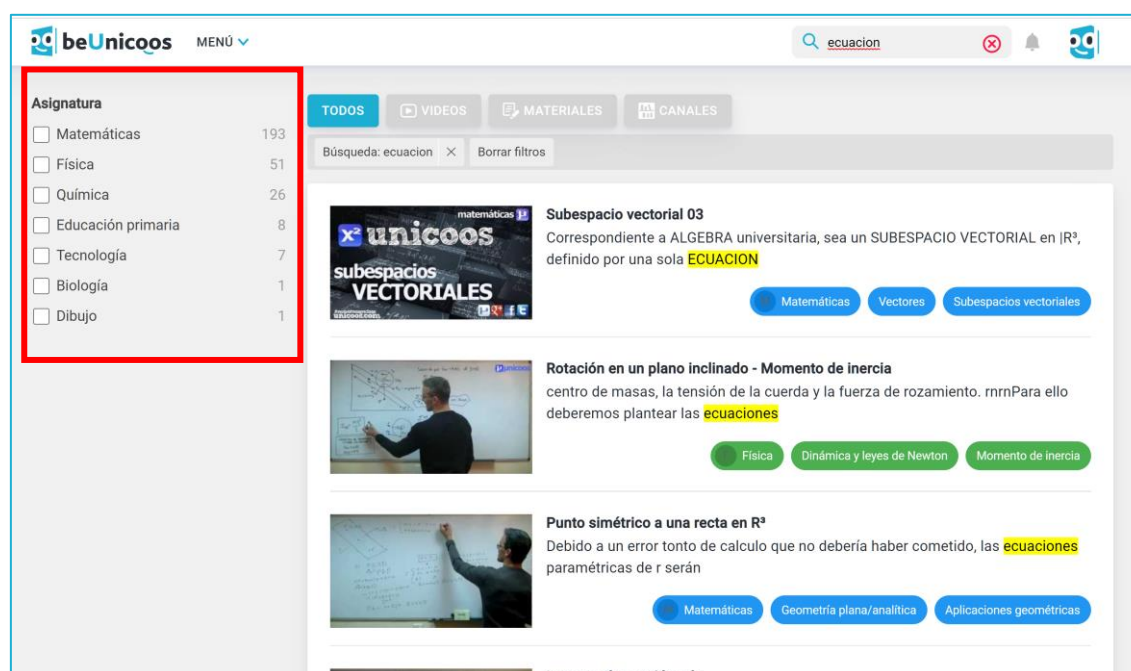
beUnicoos MENÚ

ecuacion

Asignatura
Matemáticas 193
Física 51
Química 26
Educación primaria 8
Tecnología 7
Biología 1
Dibujo 1

TODOS
VIDEOS
MATERIALES
CANALES

Búsqueda: ecuacion ×
Borrar filtros

matemáticas
$x^2$ unicoos
subespacios VECTORIALES

Subespacio vectorial 03
Correspondiente a ALGEBRA universitaria, sea un SUBESPACIO VECTORIAL en |R³, definido por una sola ECUACION
Matemáticas
Vectores
Subespacios vectoriales

Rotación en un plano inclinado - Momento de inercia
centro de masas, la tensión de la cuerda y la fuerza de rozamiento. rnrnPara ello deberemos plantear las ecuaciones
Física
Dinámica y leyes de Newton
Momento de inercia

Punto simétrico a una recta en R³
Debido a un error tonto de calculo que no debería haber cometido, las ecuaciones paramétricas de r serán
Matemáticas
Geometría plana/analítica
Aplicaciones geométricas